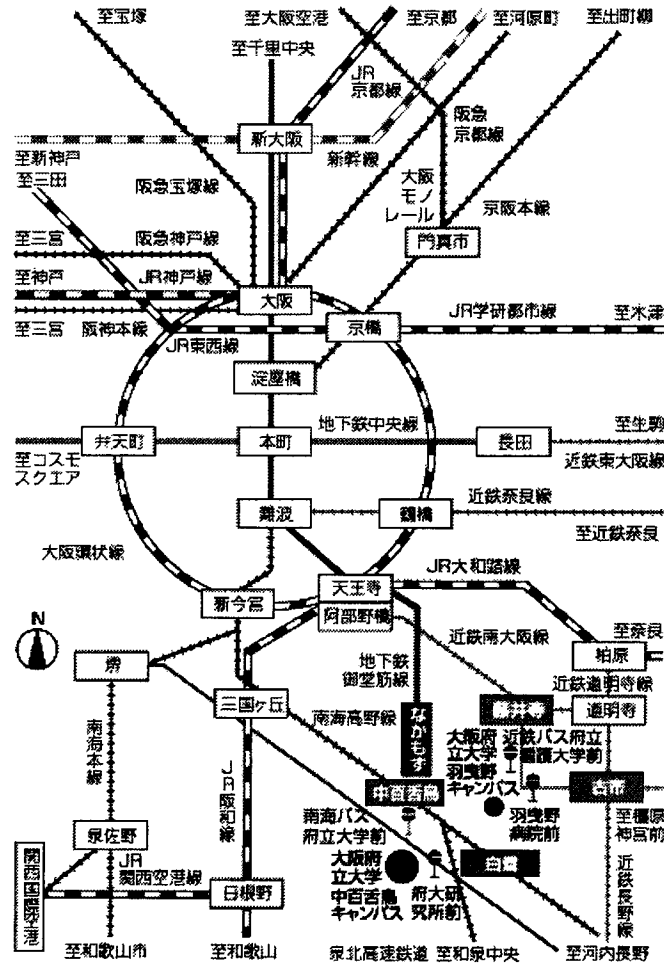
至宝塚
至大阪空港
至京都
至河原町
至出町柳
至千里中央
JR京都線
阪急京都線
新大阪
新幹線
至新神戸
至三田
阪急宝塚線
大阪モノレール
京阪本線
至三宮
阪急神戸線
門真市
至神戸
JR神戸線
大阪
JR学研都市線
至木津
至三宮
阪神本線
京橋
JR東西線
淀屋橋
地下鉄中央線
至生駒
弁天町
本町
長田
至コスモスクエア
近鉄東大阪線
近鉄奈良線
難波
鶴橋
至近鉄奈良
大阪環状線
JR大和路線
天王寺
新今宮
阿部野橋
至奈良
N
近鉄南大阪線
柏原
堺
地下鉄御堂筋線
近鉄道明寺線
三国ヶ丘
南海高野線
藤井寺
道明寺
なかもず
大阪府立大学羽曳野キャンパス
近鉄バス府立医療大学前
南海本線
中百舌鳥
古市
JR阪和線
南海バス府立大学前
羽曳野病院前
至橿原神宮前
泉佐野
大阪府立大学中百舌鳥キャンパス
府大研究所前
近鉄長野線
関西国際空港
JR関西空港線
日根野
北野田
至和歌山市
至和歌山
泉北高速鉄道
至和泉中央
至河内長野